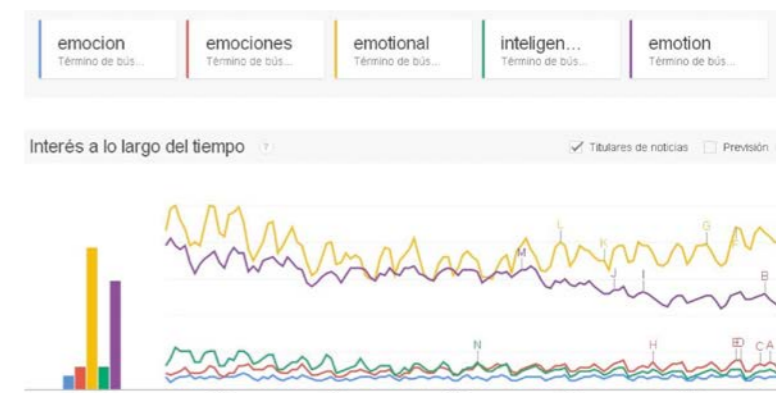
emocion
Término de bús...

emociones
Término de bús...

emotional
Término de bús...

inteligen...
Término de bús...

emotion
Término de bús...

Interés a lo largo del tiempo ?

Titulares de noticias

Previsión

L
G
K
M
E
J
I
B
N
H
ED
C
A